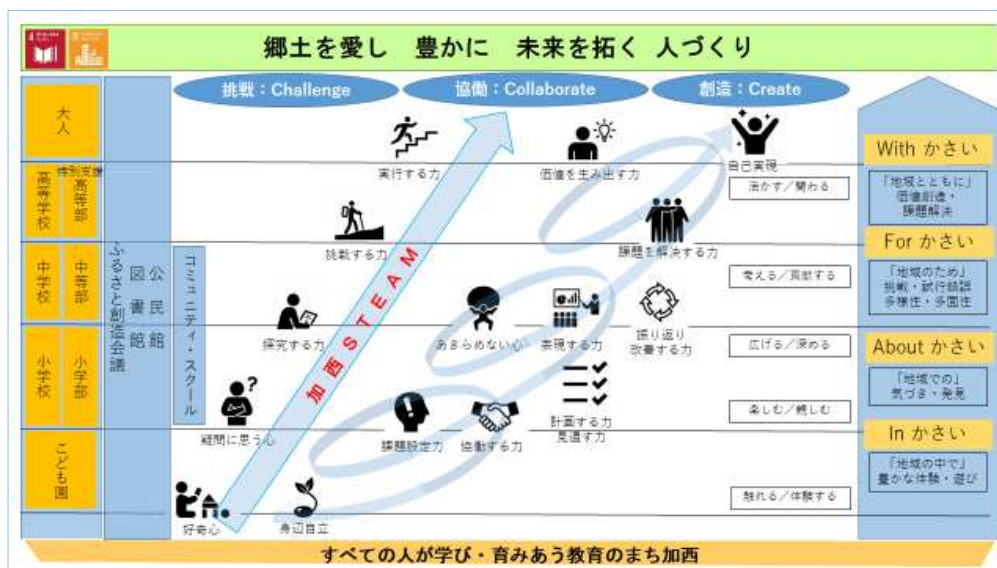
郷土を愛し　豊かに　未来を拓く　人づくり

挑戦：Challenge　協働：Collaborate　創造：Create

大人

高等学校　特別支援高等部

中学校　中等部

小学校　小学部

こども園

ふるさと創生会議

公民館　図書館

コミュニティ・スクール

加西STEAM

実行する力　価値を生み出す力　自己実現

挑戦する力　課題を解決する力

探究する力　あきらめない心　表現する力　振り返り改善する力

疑問に思う心　課題設定力　協働する力　計画する力　見通す力

好奇心　身辺自立

活かす／関わる

考える／貢献する

広げる／深める

楽しむ／親しむ

触れる／体験する

With かさい
「地域とともに」価値創造・課題解決

For かさい
「地域のため」挑戦・試行錯誤　多様性・多面性

About かさい
「地域での」気づき・発見

In かさい
「地域の中で」豊かな体験・遊び

すべての人が学び・育みあう教育のまち加西